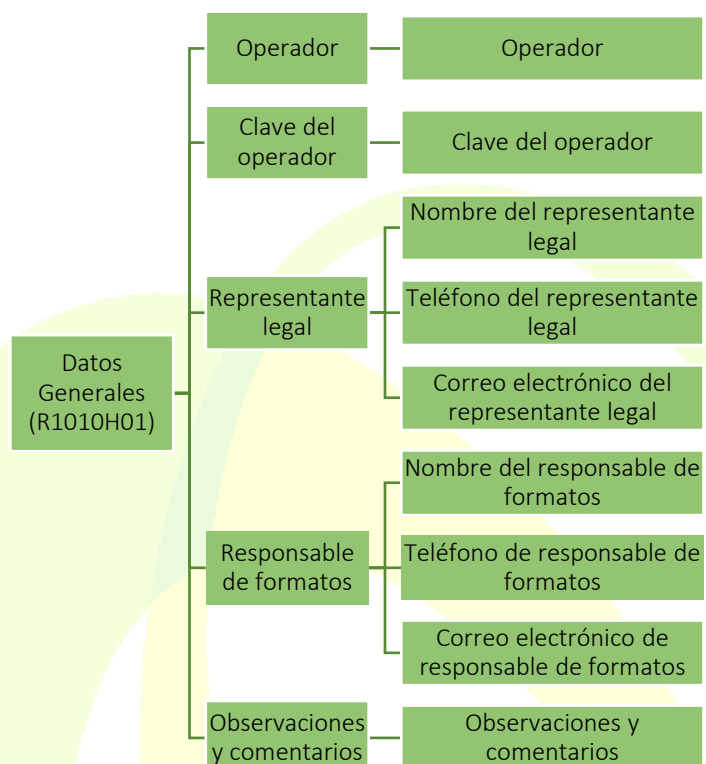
Datos Generales (R1010H01)

Operador

Operador

Clave del operador

Clave del operador

Representante legal

Nombre del representante legal

Teléfono del representante legal

Correo electrónico del representante legal

Responsable de formatos

Nombre del responsable de formatos

Teléfono de responsable de formatos

Correo electrónico de responsable de formatos

Observaciones y comentarios

Observaciones y comentarios